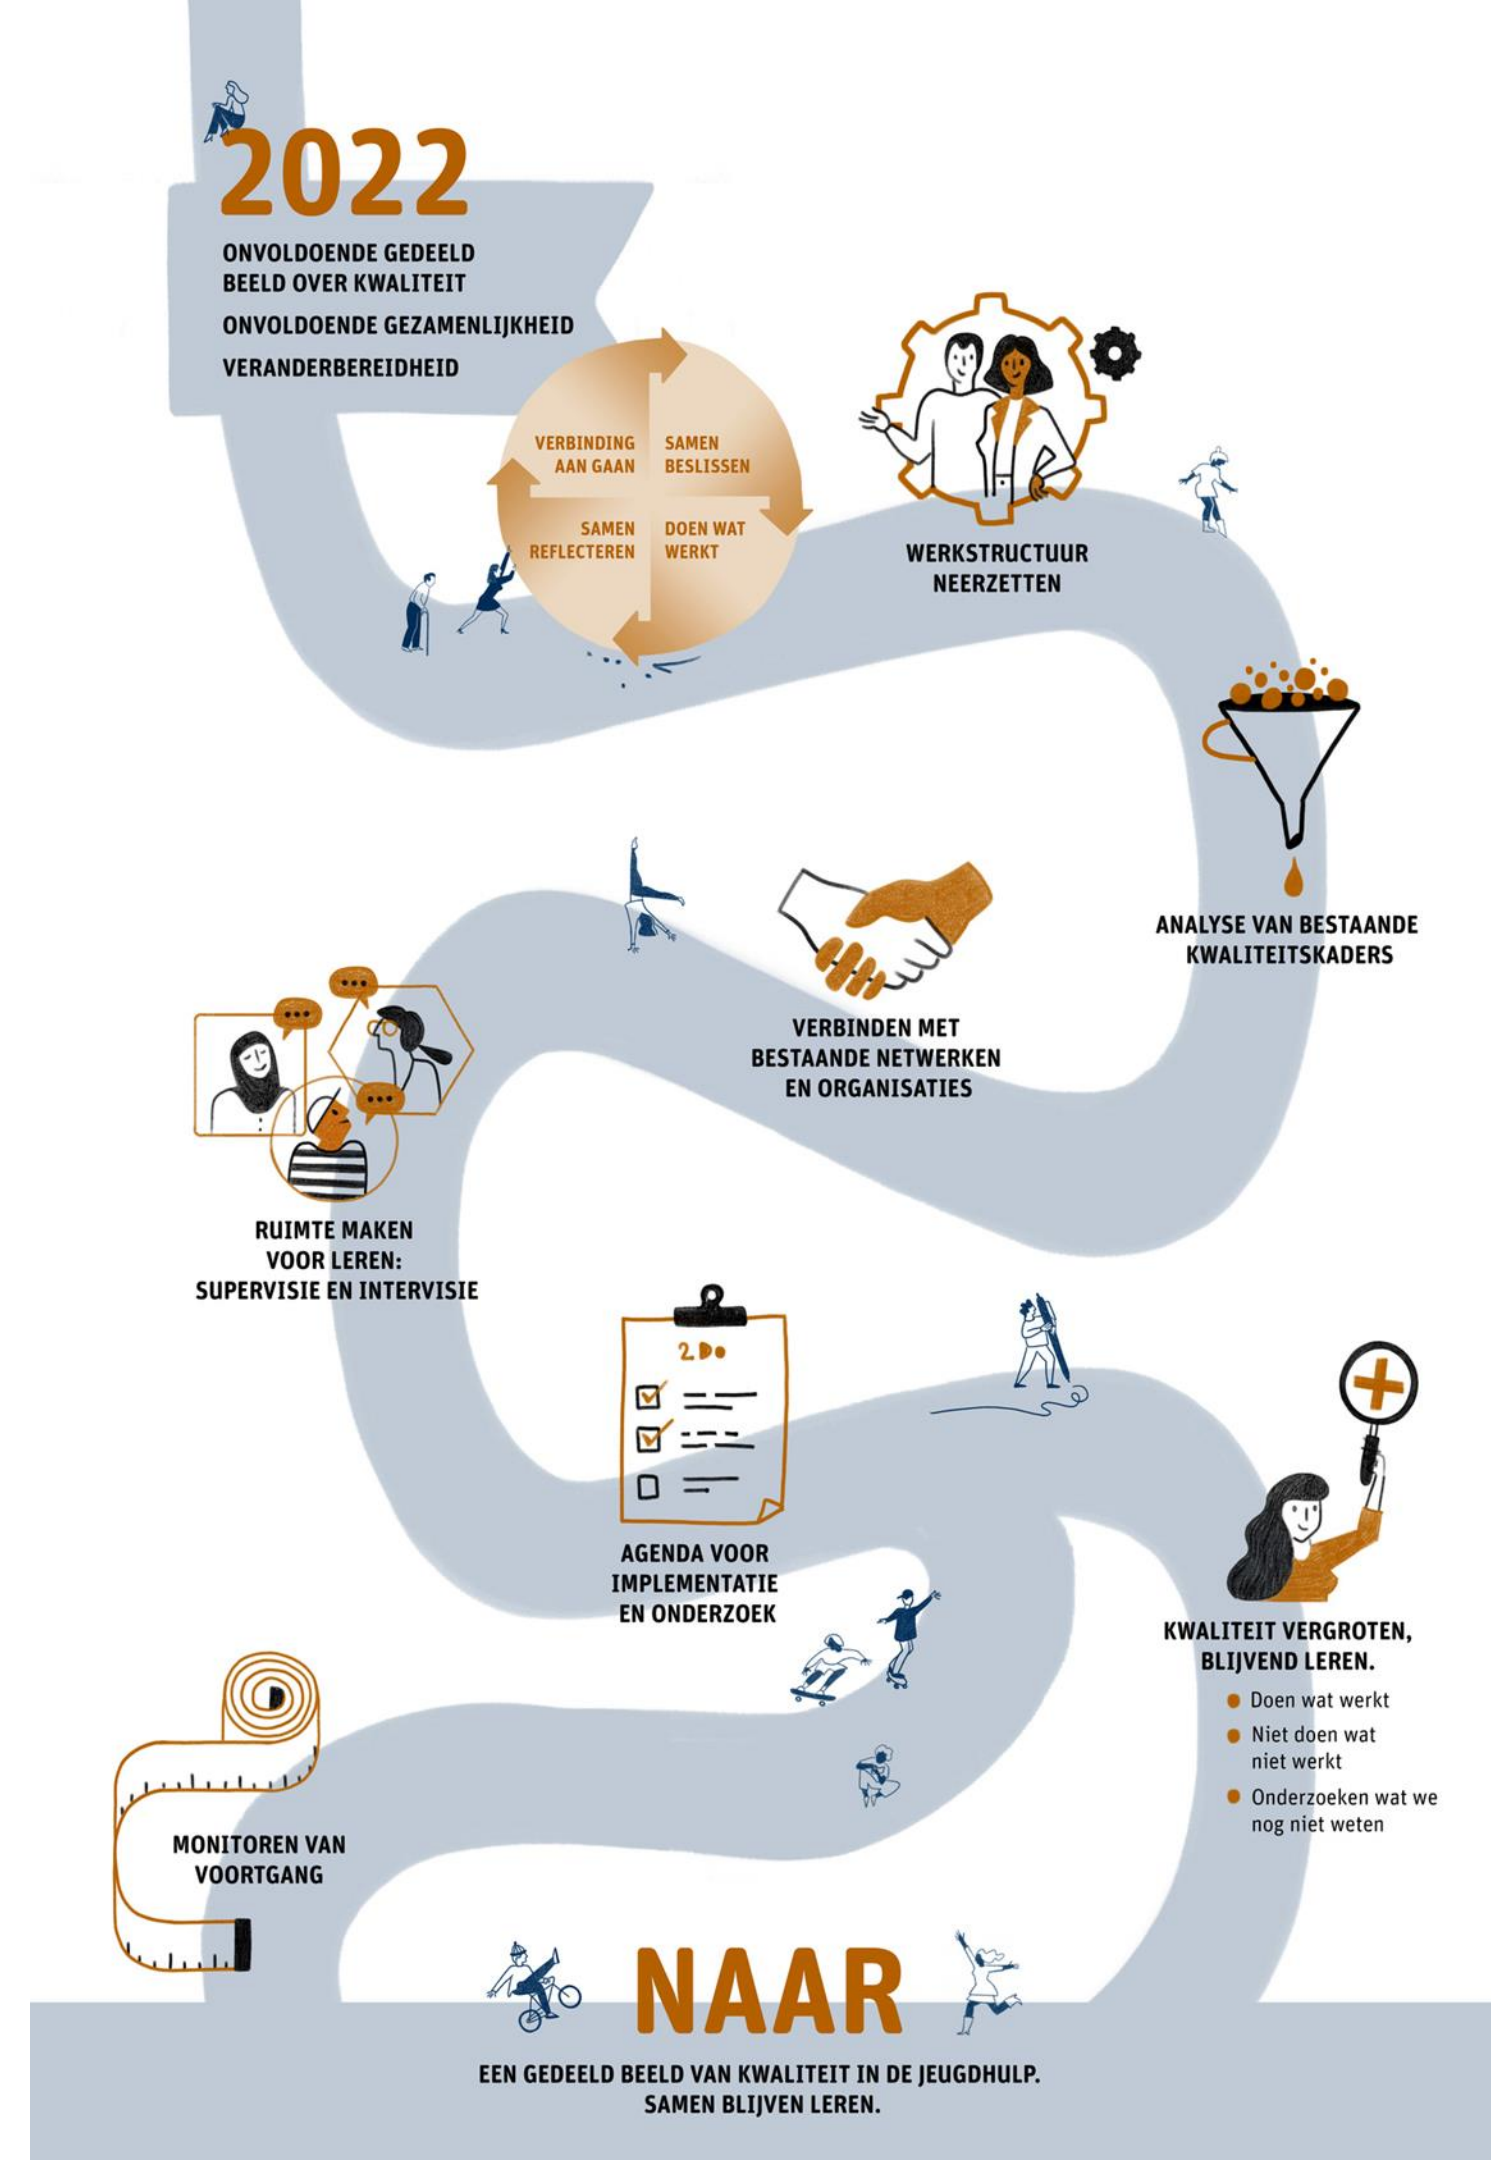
2022

ONVOLDOENDE GEDEELD BEELD OVER KWALITEIT

ONVOLDOENDE GEZAMENLIJKHEID

VERANDERBEREIDHEID

VERBINDING AAN GAAN

SAMEN BESLISSEN

SAMEN REFLECTEREN

DOEN WAT WERKT

WERKSTRUCTUUR NEERZETTEN

ANALYSE VAN BESTAANDE KWALITEITSKADERS

VERBINDEN MET BESTAANDE NETWERKEN EN ORGANISATIES

RUIMTE MAKEN VOOR LEREN: SUPERVISIE EN INTERVISIE

2Do

AGENDA VOOR IMPLEMENTATIE EN ONDERZOEK

KWALITEIT VERGROTEN, BLIJVEND LEREN.

Doen wat werkt

Niet doen wat niet werkt

Onderzoeken wat we nog niet weten

MONITOREN VAN VOORTGANG

NAAR

EEN GEDEELD BEELD VAN KWALITEIT IN DE JEUGDHULP. SAMEN BLIJVEN LEREN.